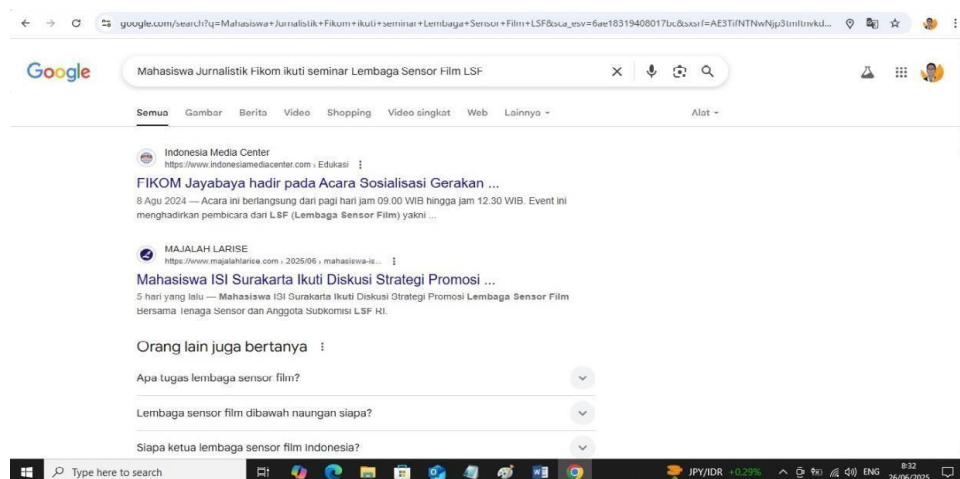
google.com/search?q=Mahasiswa+Jurnalistik+Fikom+ikuti+seminar+Lembaga+Sensor+Film+LSF&sca_esv=6ae18319408017bc&sxsrf=AE3TifNTNwNjp3tmltnvkd...

Google

Mahasiswa Jurnalistik Fikom ikuti seminar Lembaga Sensor Film LSF

Semua Gambar Berita Video Shopping Video singkat Web Lainnya Alat

Indonesia Media Center
https://www.indonesiamediacenter.com › Edukasi

FIKOM Jayabaya hadir pada Acara Sosialisasi Gerakan ...
8 Agu 2024 — Acara ini berlangsung dari pagi hari jam 09.00 WIB hingga jam 12.30 WIB. Event ini menghadirkan pembicara dari LSF (Lembaga Sensor Film) yakni ...

MAJALAH LARISE
https://www.majalahlarise.com › 2025/06 › mahasiswa-is...

Mahasiswa ISI Surakarta Ikuti Diskusi Strategi Promosi ...
5 hari yang lalu — Mahasiswa ISI Surakarta Ikuti Diskusi Strategi Promosi Lembaga Sensor Film Bersama Tenaga Sensor dan Anggota Subkomisi LSF RI.

Orang lain juga bertanya

Apa tugas lembaga sensor film?

Lembaga sensor film dibawah naungan siapa?

Siapa ketua lembaga sensor film Indonesia?

Type here to search

JPY/IDR +0,29% ENG 8:32 26/06/2025